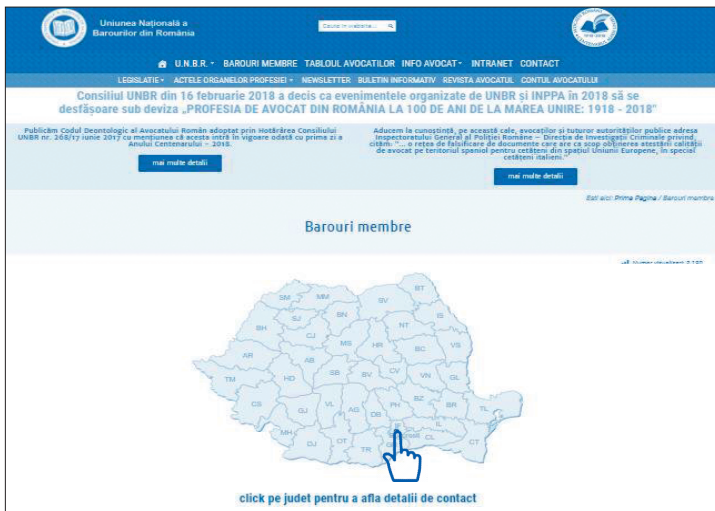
Uniunea Naţională a Barourilor din România

Cauta in website...

U.N.B.R. BAROURI MEMBRE TABLOUL AVOCATILOR INFO AVOCAT INTRANET CONTACT

LEGISLATIE ACTELE ORGANELOR PROFESIEI NEWSLETTER BULETIN INFORMATIV REVISTA AVOCATUL CONTUL AVOCATULUI

Consiliul UNBR din 16 februarie 2018 a decis ca evenimentele organizate de UNBR și INPPA în 2018 să se desfășoare sub deviza „PROFESIA DE AVOCAT DIN ROMÂNIA LA 100 DE ANI DE LA MAREA UNIRE: 1918 - 2018"

Publicăm Codul Deontologic al Avocatului Român adoptat prin Hotărârea Consiliului UNBR nr. 268/17 iunie 2017 cu menţiunea că acesta intră în vigoare odată cu prima zi a Anului Centenarului - 2018.

mai multe detalii

Aducem la cunoştinţă, pe această cale, avocaţilor şi tuturor autorităţilor publice adresa Inspectoratului General al Poliţiei Române – Direcţia de Investigaţii Criminale privind, citām: "... o reţea de falsificare de documente care are ca scop obţinerea atestării calităţii de avocat pe teritoriul spaniol pentru cetăţeni din spaţiul Uniunii Europene, în special cetăţeni italieni."

mai multe detalii

Esti aici: Prima Pagina / Barouri membre

Barouri membre

Numar vizualizari: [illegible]

SM MM BT SV SJ BN BH CJ NT IS MS HR BC VS AR AB CS HD SB CV GL TM VN BV BZ BR TL GJ VL AG DB PH MH IL OT TR GR CL CT IF

click pe judet pentru a afla detalii de contact